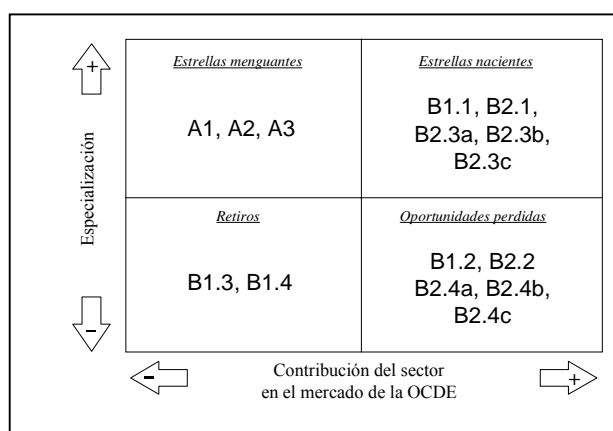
+

Especialización

-

| Estrellas menguantes | Estrellas nacientes |
|---|---|
| A1, A2, A3 | B1.1, B2.1, B2.3a, B2.3b, B2.3c |
| Retiros | Oportunidades perdidas |
| B1.3, B1.4 | B1.2, B2.2 B2.4a, B2.4b, B2.4c |

-

Contribución del sector en el mercado de la OCDE

+